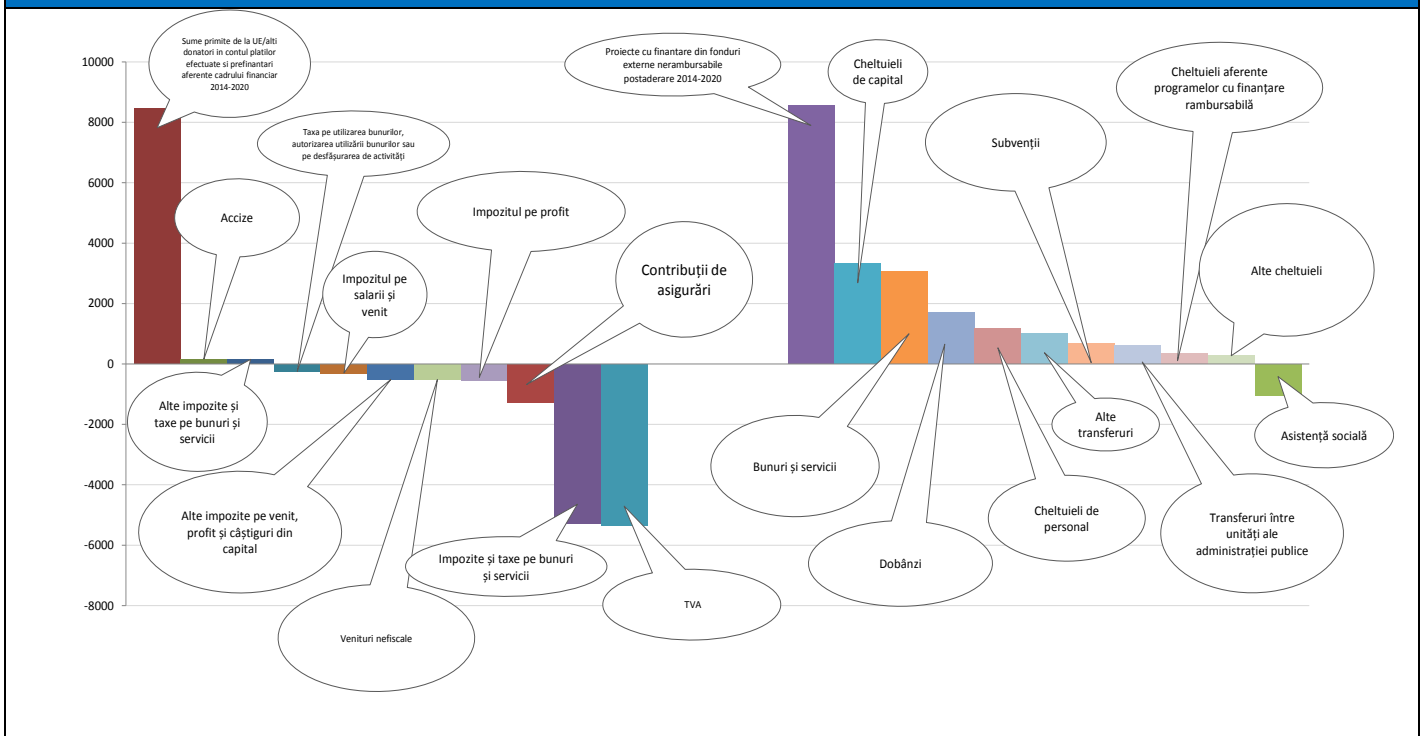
10000

8000

6000

4000

2000

0

-2000

-4000

-6000

-8000

Sume primite de la UE/alti donatori in contul platilor efectuate si prefinantari aferente cadrului financiar 2014-2020

Taxa pe utilizarea bunurilor, autorizarea utilizării bunurilor sau pe desfășurarea de activități

Accize

Impozitul pe salarii și venit

Impozitul pe profit

Contribuții de asigurări

Alte impozite și taxe pe bunuri și servicii

Alte impozite pe venit, profit și câștiguri din capital

Venituri nefiscale

Impozite și taxe pe bunuri și servicii

TVA

Proiecte cu finantare din fonduri externe nerambursabile postaderare 2014-2020

Cheltuieli de capital

Subvenții

Cheltuieli aferente programelor cu finanțare rambursabilă

Alte cheltuieli

Bunuri și servicii

Dobânzi

Cheltuieli de personal

Alte transferuri

Transferuri între unități ale administrației publice

Asistență socială